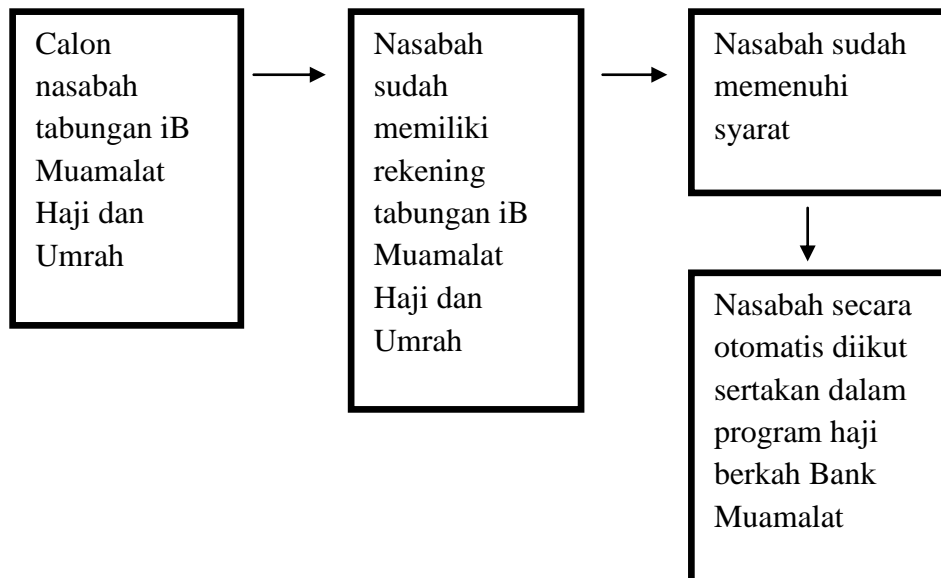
Calon nasabah tabungan iB Muamalat Haji dan Umrah

Nasabah sudah memiliki rekening tabungan iB Muamalat Haji dan Umrah

Nasabah sudah memenuhi syarat

Nasabah secara otomatis diikut sertakan dalam program haji berkah Bank Muamalat